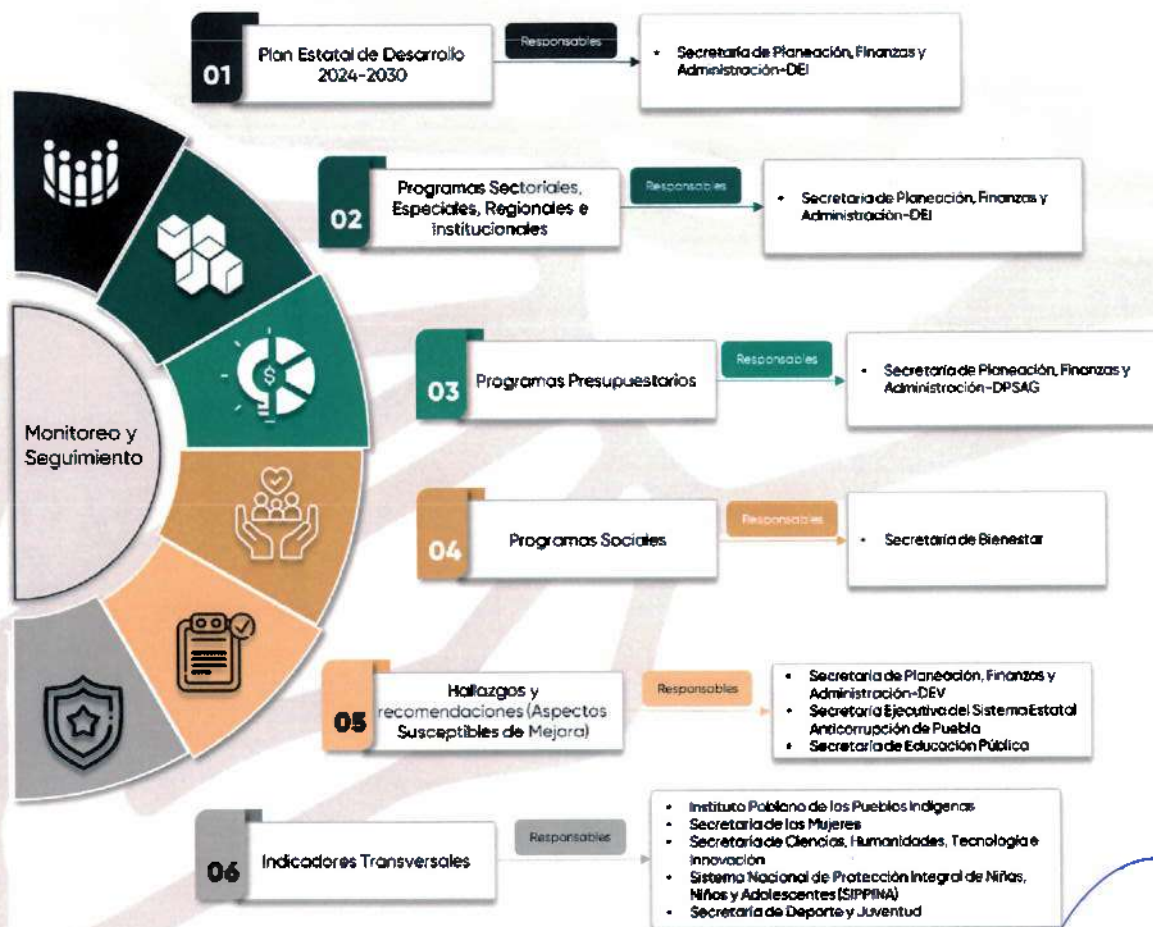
Monitoreo y Seguimiento

01 Plan Estatal de Desarrollo 2024-2030

Responsables

• Secretaría de Planeación, Finanzas y Administración-DEI

02 Programas Sectoriales, Especiales, Regionales e Institucionales

Responsables

• Secretaría de Planeación, Finanzas y Administración-DEI

03 Programas Presupuestarios

Responsables

• Secretaría de Planeación, Finanzas y Administración-DPSAG

04 Programas Sociales

Responsables

• Secretaría de Bienestar

05 Hallazgos y recomendaciones (Aspectos Susceptibles de Mejora)

Responsables

• Secretaría de Planeación, Finanzas y Administración-DEV
• Secretaría Ejecutiva del Sistema Estatal Anticorrupción de Puebla
• Secretaría de Educación Pública

06 Indicadores Transversales

Responsables

• Instituto Poblano de los Pueblos Indígenas
• Secretaría de las Mujeres
• Secretaría de Ciencias, Humanidades, Tecnología e Innovación
• Sistema Nacional de Protección Integral de Niñas, Niños y Adolescentes (SIPPINA)
• Secretaría de Deporte y Juventud